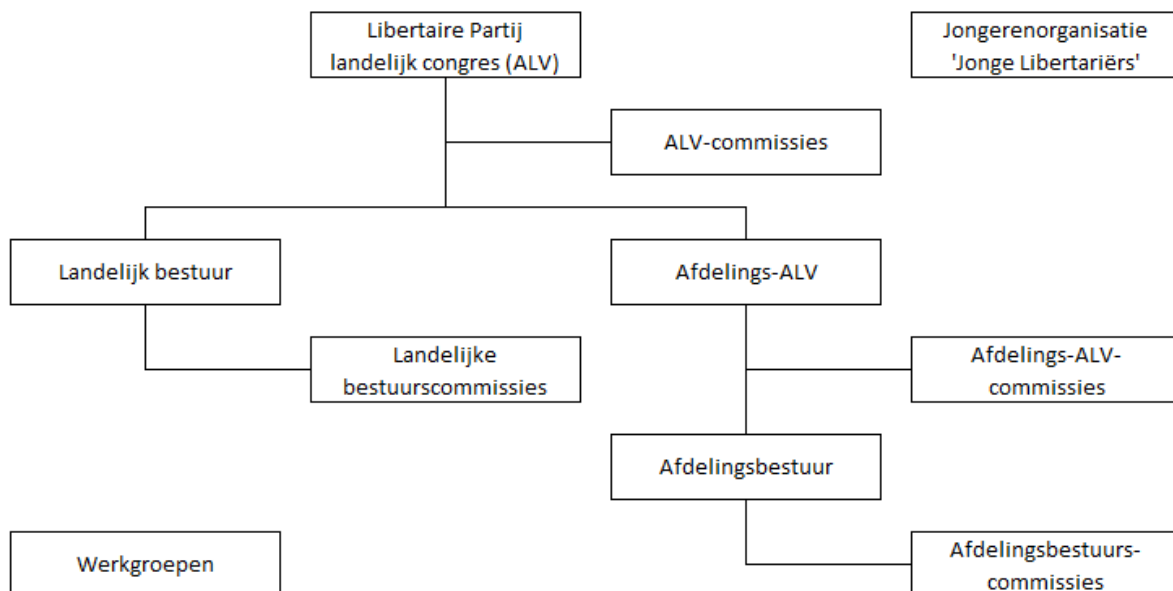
Libertaire Partij landelijk congres (ALV)

Jongerenorganisatie 'Jonge Libertariërs'

ALV-commissies

Landelijk bestuur

Afdelings-ALV

Landelijke bestuurscommissies

Afdelings-ALV-commissies

Afdelingsbestuur

Werkgroepen

Afdelingsbestuurscommissies